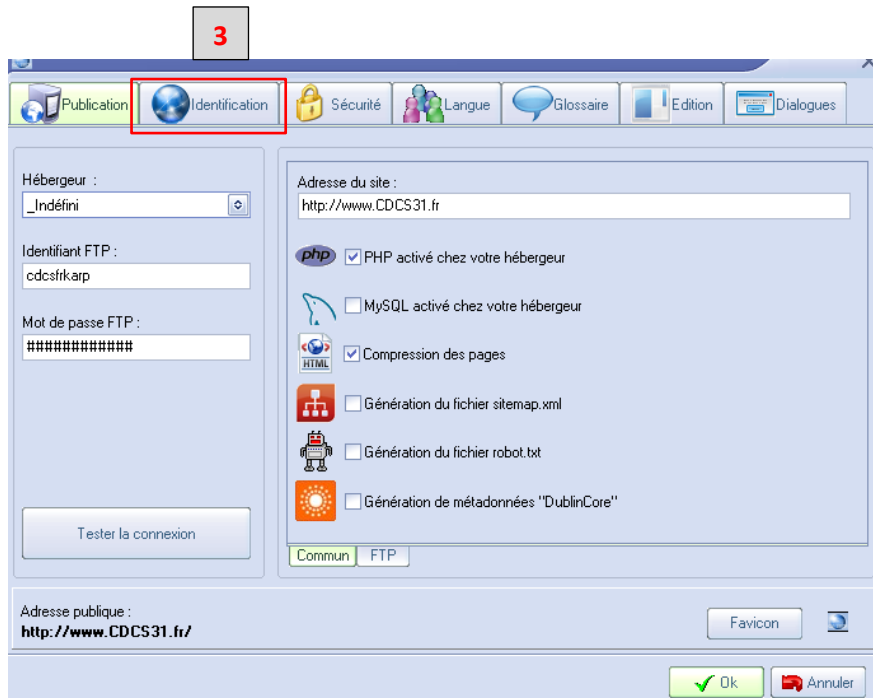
3

Publication | Identification | Sécurité | Langue | Glossaire | Edition | Dialogues

Hébergeur :
_Indéfini

Identifiant FTP :
cdcsfrkarp

Mot de passe FTP :
#############

Tester la connexion

Adresse du site :
http://www.CDCS31.fr

php PHP activé chez votre hébergeur

MySQL activé chez votre hébergeur

HTML Compression des pages

Génération du fichier sitemap.xml

Génération du fichier robot.txt

Génération de métadonnées "DublinCore"

Commun | FTP

Adresse publique :
http://www.CDCS31.fr/

Favicon

Ok | Annuler